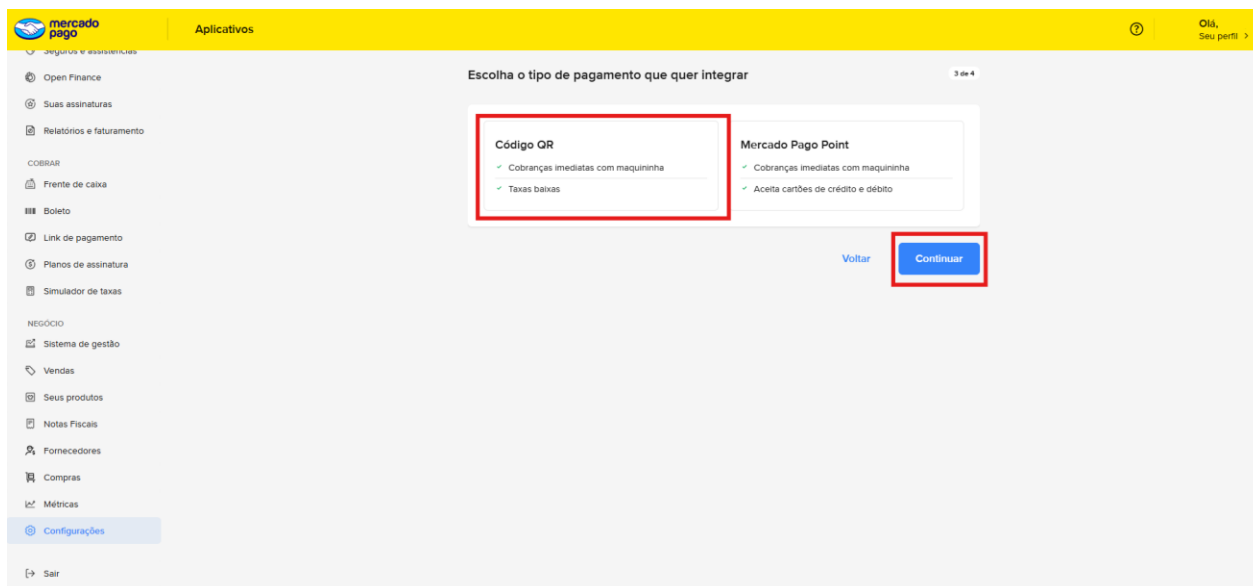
mercado pago

Aplicativos

Olá,
Seu perfil >

Seguros e assistências
Open Finance
Suas assinaturas
Relatórios e faturamento

COBRAR
Frente de caixa
Boleto
Link de pagamento
Planos de assinatura
Simulador de taxas

NEGÓCIO
Sistema de gestão
Vendas
Seus produtos
Notas Fiscais
Fornecedores
Compras
Métricas
Configurações

Sair

Escolha o tipo de pagamento que quer integrar

3 de 4

Código QR
✓ Cobranças imediatas com maquininha
✓ Taxas baixas

Mercado Pago Point
✓ Cobranças imediatas com maquininha
✓ Aceita cartões de crédito e débito

Voltar

Continuar